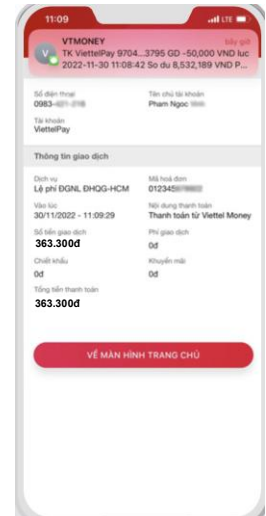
11:09

VTMONEY
TK ViettelPay 9704...3795 GD -50,000 VND luc 2022-11-30 11:08:42 So du 8,532,189 VND P...

bây giờ

Số điện thoại
0983-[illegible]

Tên chủ tài khoản
Pham Ngoc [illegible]

Tài khoản
ViettelPay

Thông tin giao dịch

Dịch vụ
Lệ phí ĐGNL ĐHQG-HCM

Mã hoá đơn
012345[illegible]

Vào lúc
30/11/2022 - 11:09:29

Nội dung thanh toán
Thanh toán từ Viettel Money

Số tiền giao dịch
363.300đ

Phí giao dịch
0đ

Chiết khấu
0đ

Khuyến mãi
0đ

Tổng tiền thanh toán
363.300đ

VỀ MÀN HÌNH TRANG CHỦ